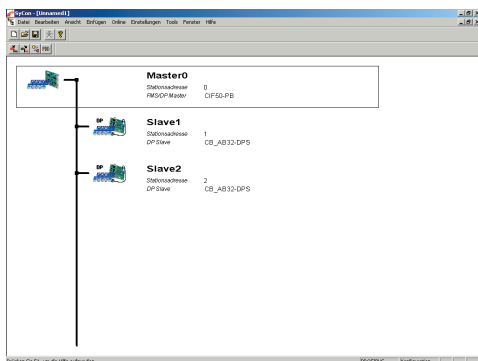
SyCon - [Unnamed1]
Datei Bearbeiten Ansicht Einfügen Online Einstellungen Tools Fenster Hilfe

Master0
Stationsadresse 0
FMS/DP Master CIF50-PB

DP
Slave1
Stationsadresse 1
DP Slave CB_AB32-DPS

DP
Slave2
Stationsadresse 2
DP Slave CB_AB32-DPS

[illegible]
PROFIBUS
Konfiguration